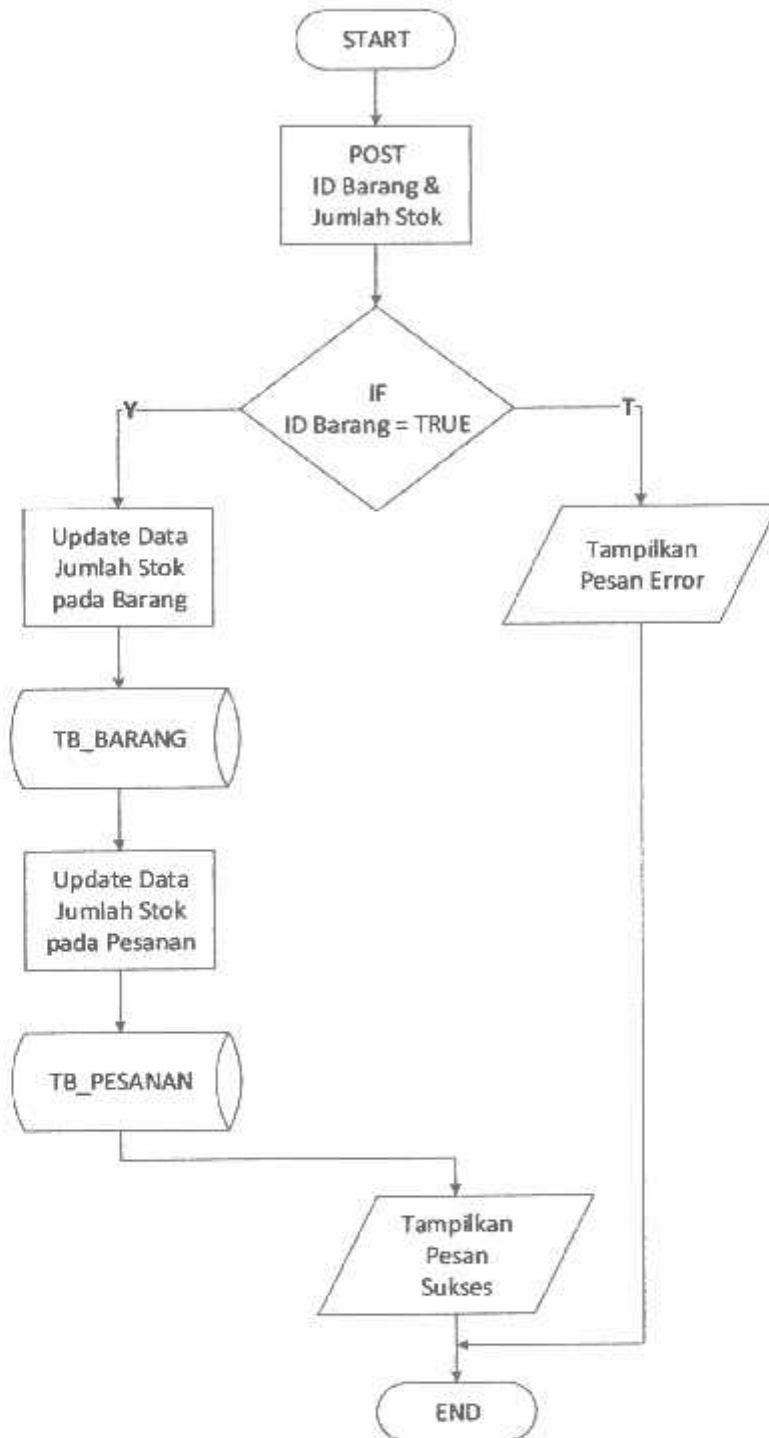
START

POST
ID Barang &
Jumlah Stok

IF
ID Barang = TRUE

Y

T

Update Data
Jumlah Stok
pada Barang

Tampilkan
Pesan Error

TB_BARANG

Update Data
Jumlah Stok
pada Pesanan

TB_PESANAN

Tampilkan
Pesan
Sukses

END